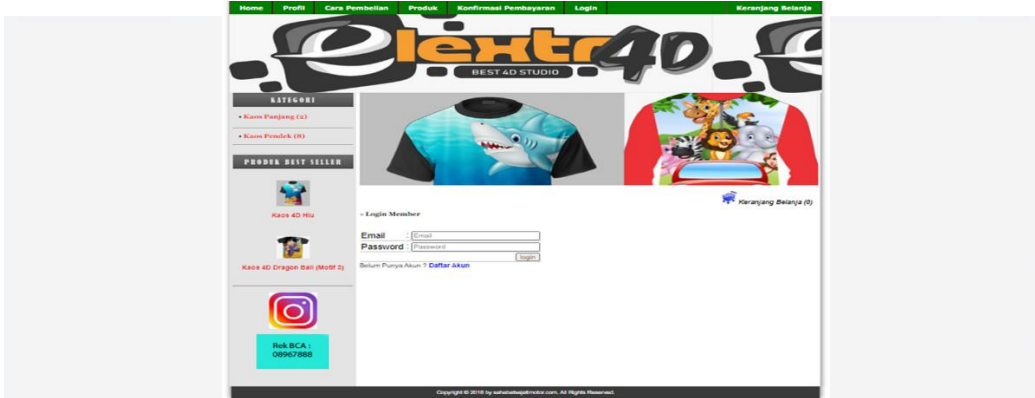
Home | Profil | Cara Pembelian | Produk | Konfirmasi Pembayaran | Login | Keranjang Belanja

elextr4D
BEST 4D STUDIO

KATEGORI
• Kaos Panjang (2)
• Kaos Pendek (8)

PRODUK BEST SELLER
Kaos 4D Hiu
Kaos 4D Dragon Ball (Motif 3)

Rek BCA : 08967888

Keranjang Belanja (0)

» Login Member

Email : Email
Password : Password
login

Belum Punya Akun ? Daftar Akun

Copyright © 2016 by sahabatsejatimotor.com. All Rights Reserved.